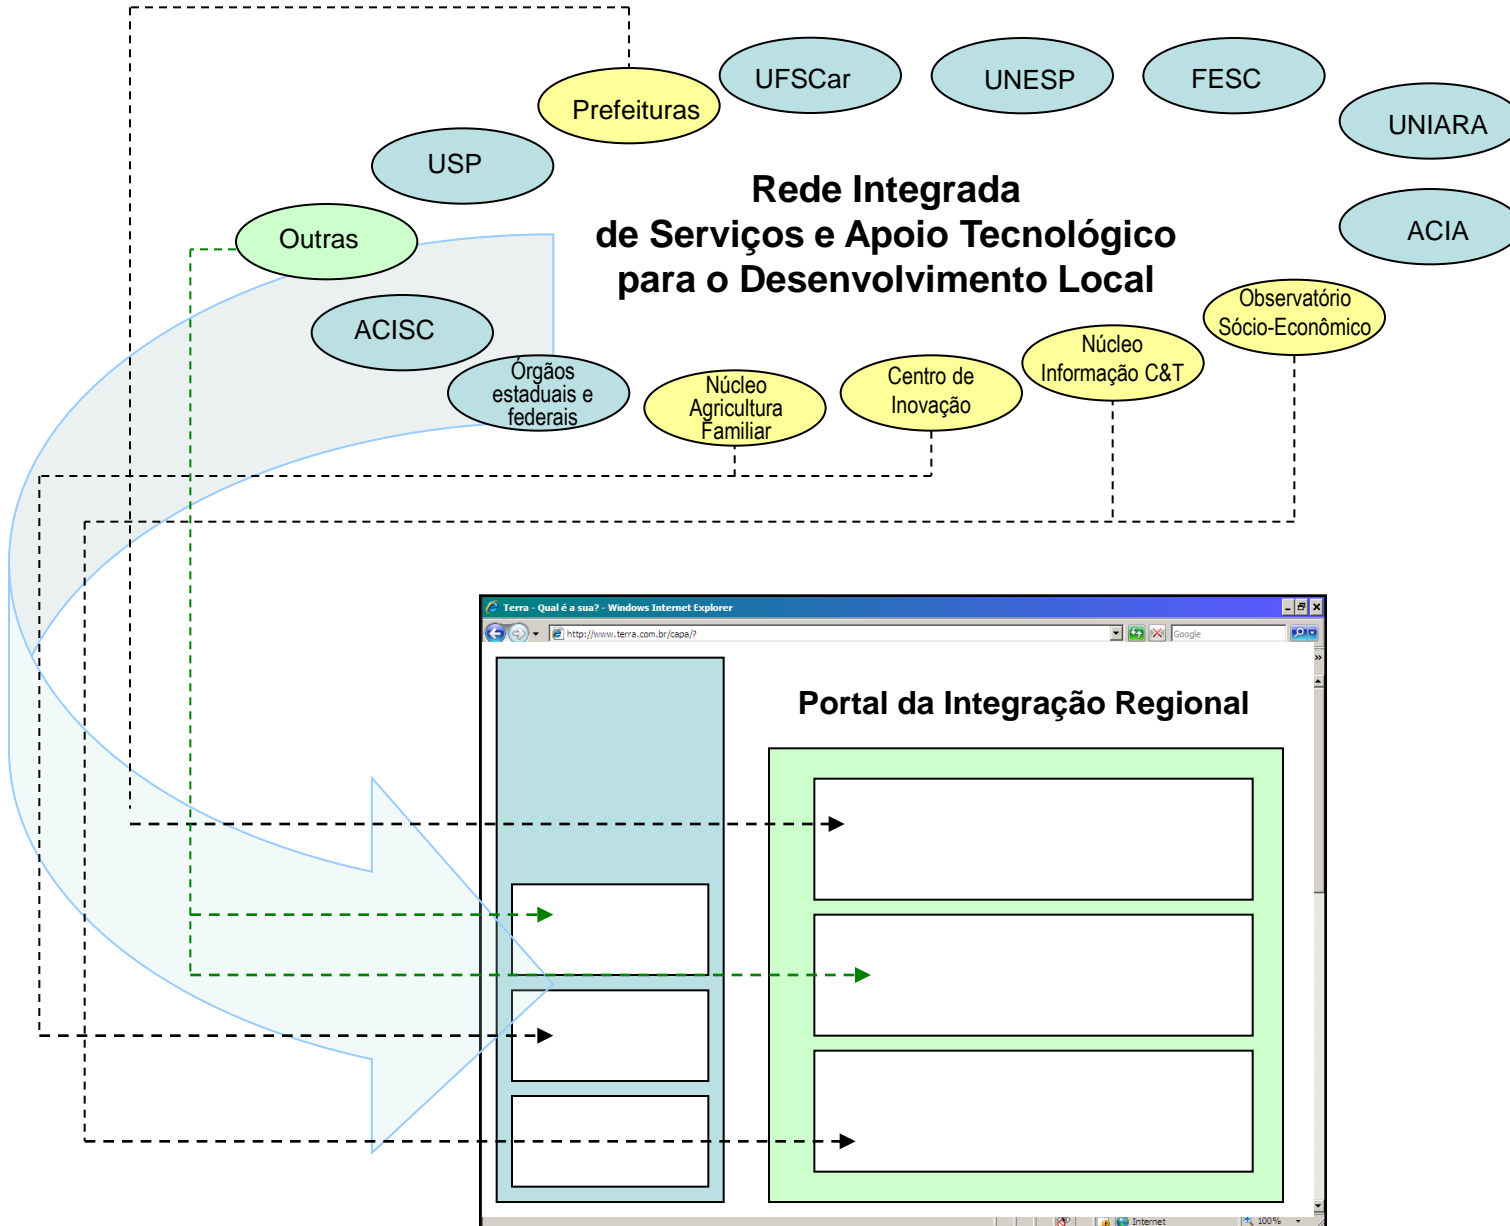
UFSCar

UNESP

FESC

UNIARA

ACIA

Prefeituras

USP

Outras

ACISC

Rede Integrada
de Serviços e Apoio Tecnológico
para o Desenvolvimento Local

Órgãos estaduais e federais

Núcleo Agricultura Familiar

Centro de Inovação

Núcleo Informação C&T

Observatório Sócio-Econômico

Terra - Qual é a sua? - Windows Internet Explorer

http://www.terra.com.br/capa/?

Google

Portal da Integração Regional

Internet

100%